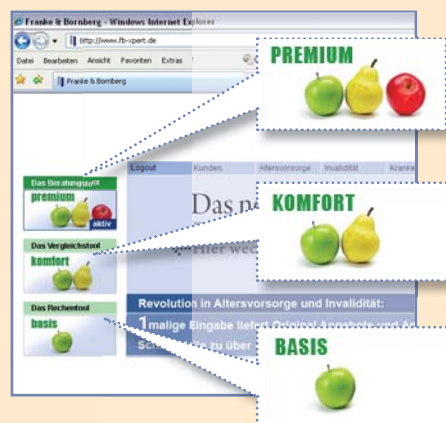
Franke & Bornberg - Windows Internet Explorer

http://www.fb-xpert.de

Datei Bearbeiten Ansicht Favoriten Extras

Franke & Bornberg

PREMIUM

Logout Kunden Altersvorsorge Invalidität Kranke

Das Beratungstool
premium
aktiv

Das n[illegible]

KOMFORT

Das Vergleichstool
komfort

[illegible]ter we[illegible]

Das Rechentool
basis

Revolution in Altersvorsorge und Invalidität:

1malige Eingabe liefert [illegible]

Sc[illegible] zu über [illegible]

BASIS